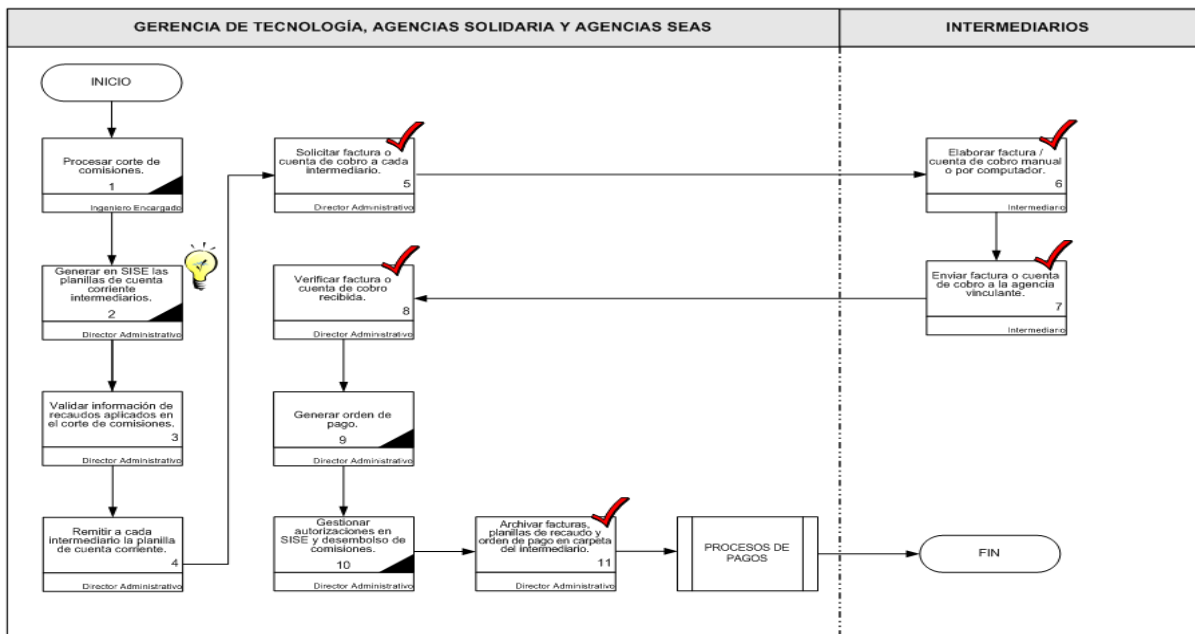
GERENCIA DE TECNOLOGÍA, AGENCIAS SOLIDARIA Y AGENCIAS SEAS

INTERMEDIARIOS

INICIO

Procesar corte de comisiones.
1
Ingeniero Encargado

Generar en SISE las planillas de cuenta corriente intermediarios.
2
Director Administrativo

Validar información de recaudos aplicados en el corte de comisiones.
3
Director Administrativo

Remitir a cada intermediario la planilla de cuenta corriente.
4
Director Administrativo

Solicitar factura o cuenta de cobro a cada intermediario.
5
Director Administrativo

Elaborar factura / cuenta de cobro manual o por computador.
6
Intermediario

Enviar factura o cuenta de cobro a la agencia vinculante.
7
Intermediario

Verificar factura o cuenta de cobro recibida.
8
Director Administrativo

Generar orden de pago.
9
Director Administrativo

Gestionar autorizaciones en SISE y desembolso de comisiones.
10
Director Administrativo

Archivar facturas, planillas de recaudo y orden de pago en carpeta del intermediario.
11
Director Administrativo

PROCESOS DE PAGOS

FIN